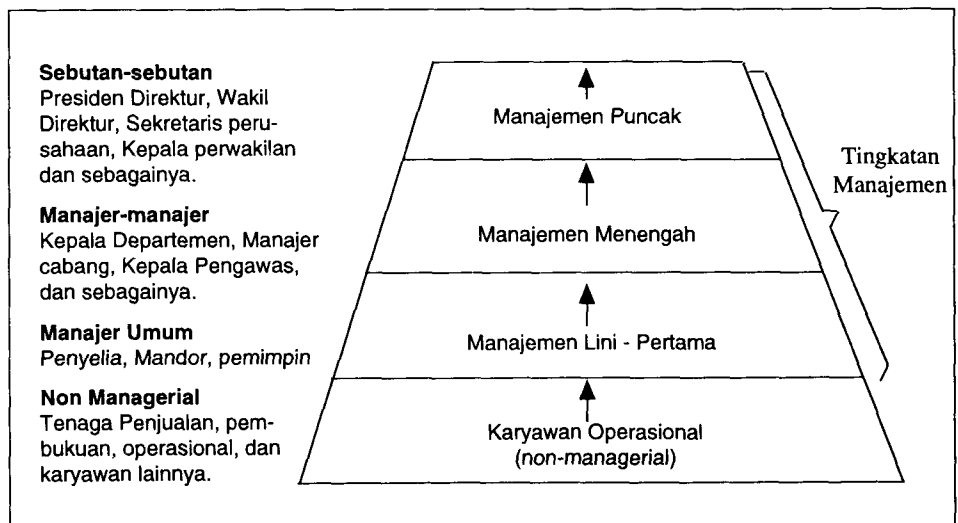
**Sebutan-sebutan**
Presiden Direktur, Wakil Direktur, Sekretaris perusahaan, Kepala perwakilan dan sebagainya.

**Manajer-manajer**
Kepala Departemen, Manajer cabang, Kepala Pengawas, dan sebagainya.

**Manajer Umum**
*Penyelia*, Mandor, *pemimpin*

**Non Managerial**
Tenaga Penjualan, pembukuan, operasional, dan karyawan lainnya.

Manajemen Puncak

Manajemen Menengah

Manajemen Lini - Pertama

Karyawan Operasional
(*non-managerial*)

Tingkatan Manajemen